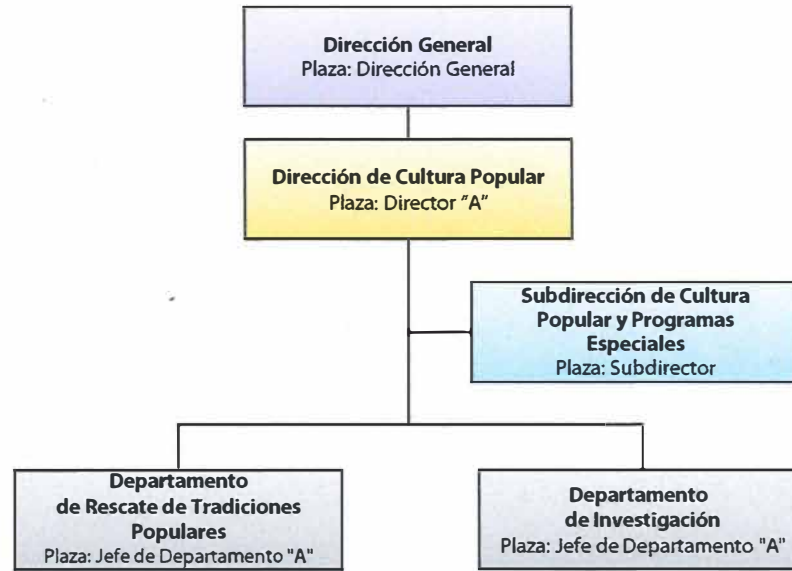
Dirección General
Plaza: Dirección General

Dirección de Cultura Popular
Plaza: Director "A"

Subdirección de Cultura Popular y Programas Especiales
Plaza: Subdirector

Departamento de Rescate de Tradiciones Populares
Plaza: Jefe de Departamento "A"

Departamento de Investigación
Plaza: Jefe de Departamento "A"